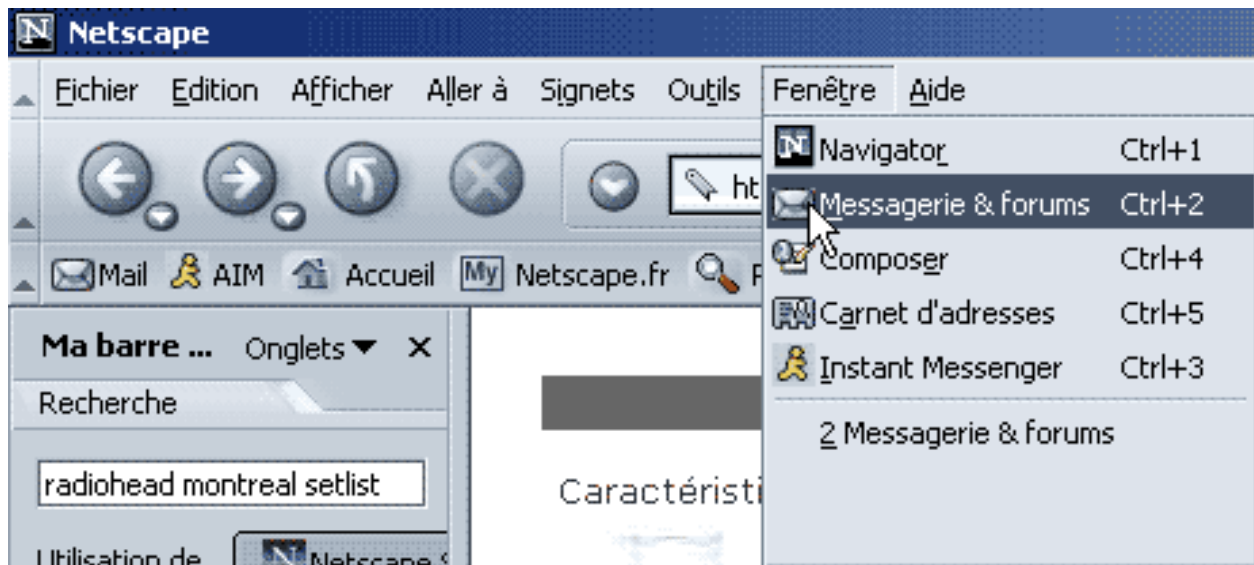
Netscape

Fichier Edition Afficher Aller à Signets Outils Fenêtre Aide

ht

Mail AIM Accueil My Netscape.fr

Ma barre ... Onglets ▼ ✕

Recherche

radiohead montreal setlist

Utilisation de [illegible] Netscape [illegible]

Caractéristi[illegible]

Navigator Ctrl+1
Messagerie & forums Ctrl+2
Composer Ctrl+4
Carnet d'adresses Ctrl+5
Instant Messenger Ctrl+3
2 Messagerie & forums